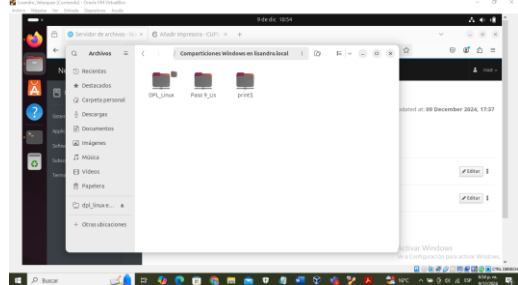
Lisandro_Mosquer [Corriendo] - Oracle VM VirtualBox
Archivo Máquina Ver Entrada Dispositivos Ayuda
9 de dic 18:54
Servidor de archivos - lis ×
Añadir impresora - CUPS ×
Archivos
Compartidos Windows en lisandro.local
Recientes
Destacados
Carpeta personal
Descargas
Documentos
Imágenes
Música
Vídeos
Papelera
dpl_linux-e...
+ Otras ubicaciones
DPL_Linux
Paso 9_Us
print3
pdated at: 09 December 2024, 17:37
Editar
Editar
Activar Windows
Ve a Configuración para activar Windows.
Buscar